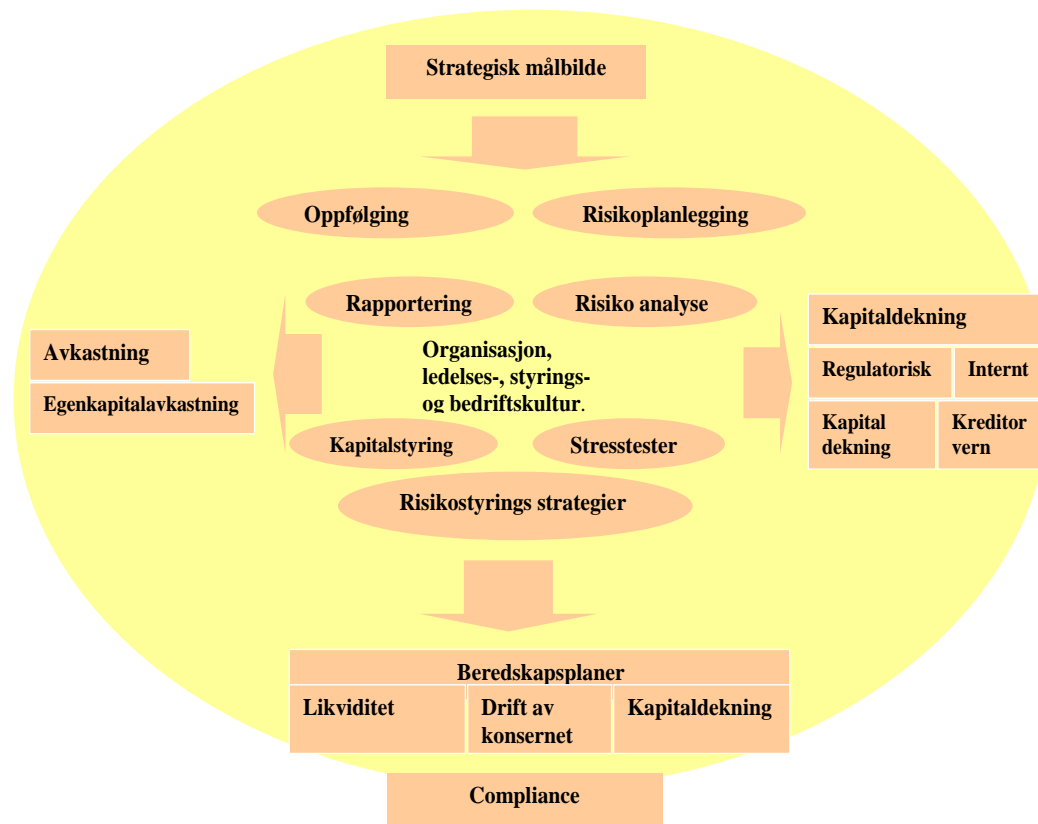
Strategisk målbilde

Oppfølging

Risikoplanlegging

Rapportering

Risiko analyse

Avkastning

Egenkapitalavkastning

Organisasjon, ledelses-, styrings- og bedriftskultur.

Kapitaldekning

Regulatorisk

Internt

Kapital dekning

Kreditor vern

Kapitalstyring

Stresstester

Risikostyrings strategier

Beredskapsplaner

Likviditet

Drift av konsernet

Kapitaldekning

Compliance